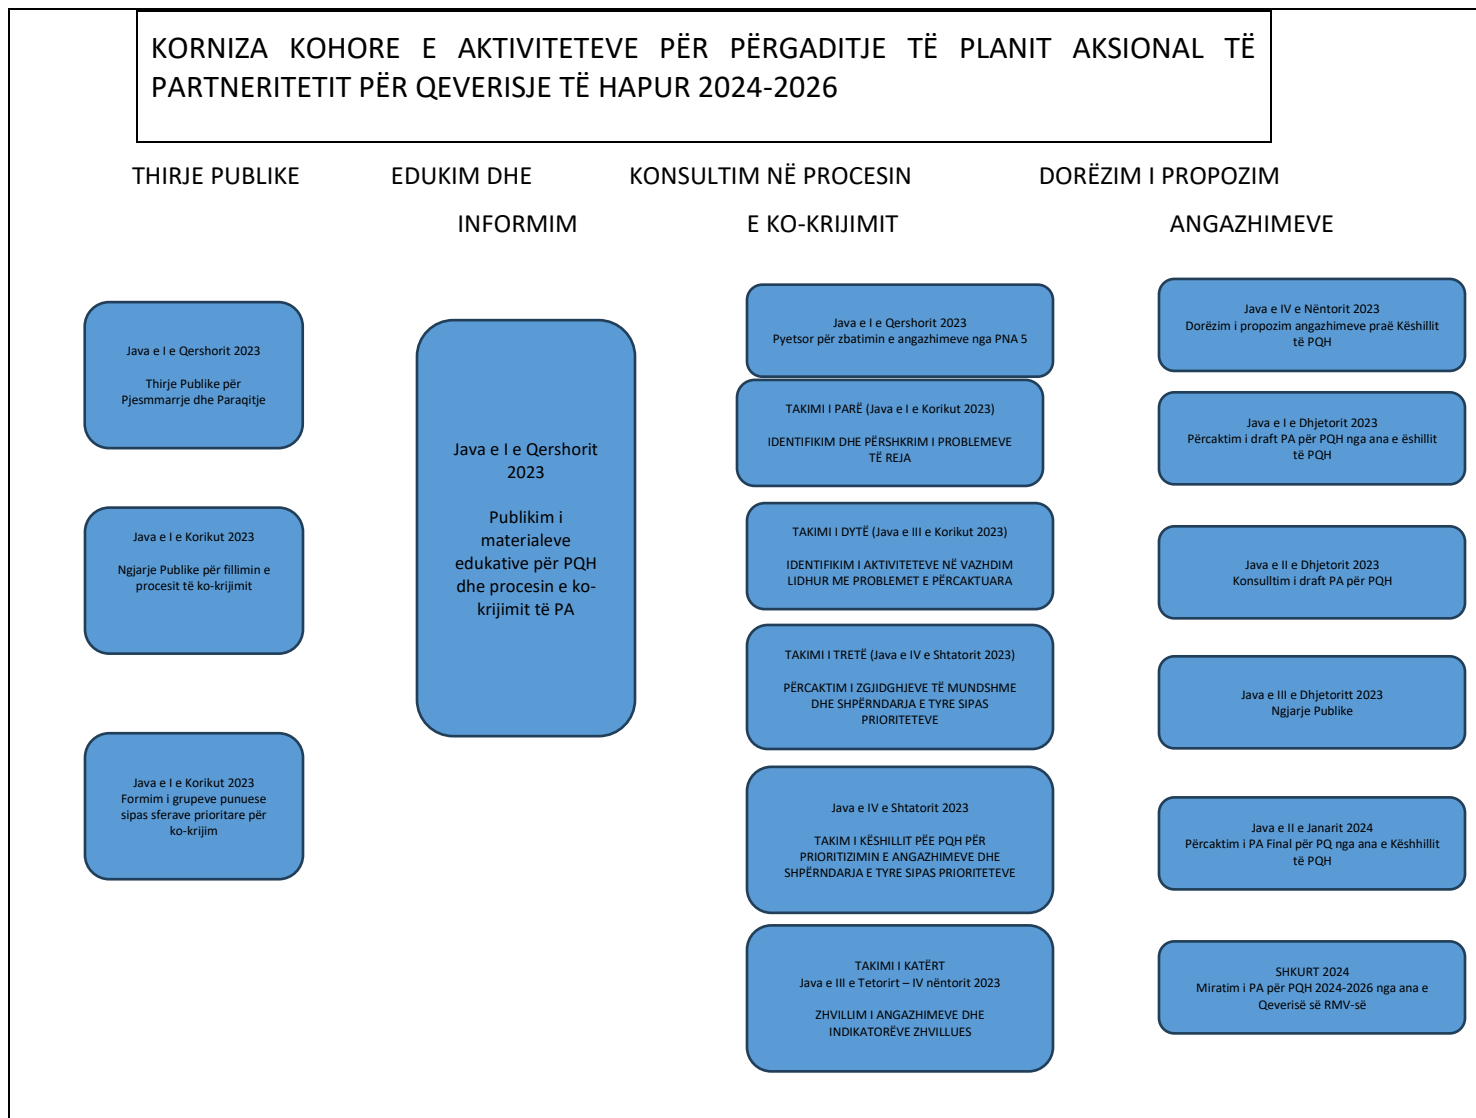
KORNIZA KOHORE E AKTIVITETEVE PËR PËRGADITJE TË PLANIT AKSIONAL TË PARTNERITETIT PËR QEVERISJE TË HAPUR 2024-2026

THIRJE PUBLIKE

EDUKIM DHE INFORMIM

KONSULTIM NË PROCESIN E KO-KRIJIMIT

DORËZIM I PROPOZIM ANGAZHIMEVE

Java e I e Qershorit 2023

Thirje Publike për Pjesmmarrje dhe Paraqitje

Java e I e Korikut 2023

Ngjarje Publike për fillimin e procesit të ko-krijimit

Java e I e Korikut 2023
Formim i grupeve punuese sipas sferave prioritare për ko-krijim

Java e I e Qershorit 2023

Publikim i materialeve edukative për PQH dhe procesin e ko-krijimit të PA

Java e I e Qershorit 2023
Pyetsor për zbatimin e angazhimeve nga PNA 5

TAKIMI I PARË (Java e I e Korikut 2023)

IDENTIFIKIM DHE PËRSHKRIM I PROBLEMEVE TË REJA

TAKIMI I DYTË (Java e III e Korikut 2023)

IDENTIFIKIM I AKTIVITETEVE NË VAZHDIM LIDHUR ME PROBLEMET E PËRCAKTUARA

TAKIMI I TRETË (Java e IV e Shtatorit 2023)

PËRCAKTIM I ZGJIDGHJEVE TË MUNDSHME DHE SHPËRNDARJA E TYRE SIPAS PRIORITETEVE

Java e IV e Shtatorit 2023

TAKIM I KËSHILLIT PËE PQH PËR PRIORITIZIMIN E ANGAZHIMEVE DHE SHPËRNDARJA E TYRE SIPAS PRIORITETEVE

TAKIMI I KATËRT
Java e III e Tetorirt – IV nëntorit 2023

ZHVILLIM I ANGAZHIMEVE DHE INDIKATORËVE ZHVILLUES

Java e IV e Nëntorit 2023
Dorëzim i propozim angazhimeve praë Këshillit të PQH

Java e I e Dhjetorit 2023
Përcaktim i draft PA për PQH nga ana e ëshillit të PQH

Java e II e Dhjetorit 2023
Konsulltim i draft PA për PQH

Java e III e Dhjetoritt 2023
Ngjarje Publike

Java e II e Janarit 2024
Përcaktim i PA Final për PQ nga ana e Këshillit të PQH

SHKURT 2024
Miratim i PA për PQH 2024-2026 nga ana e Qeverisë së RMV-së